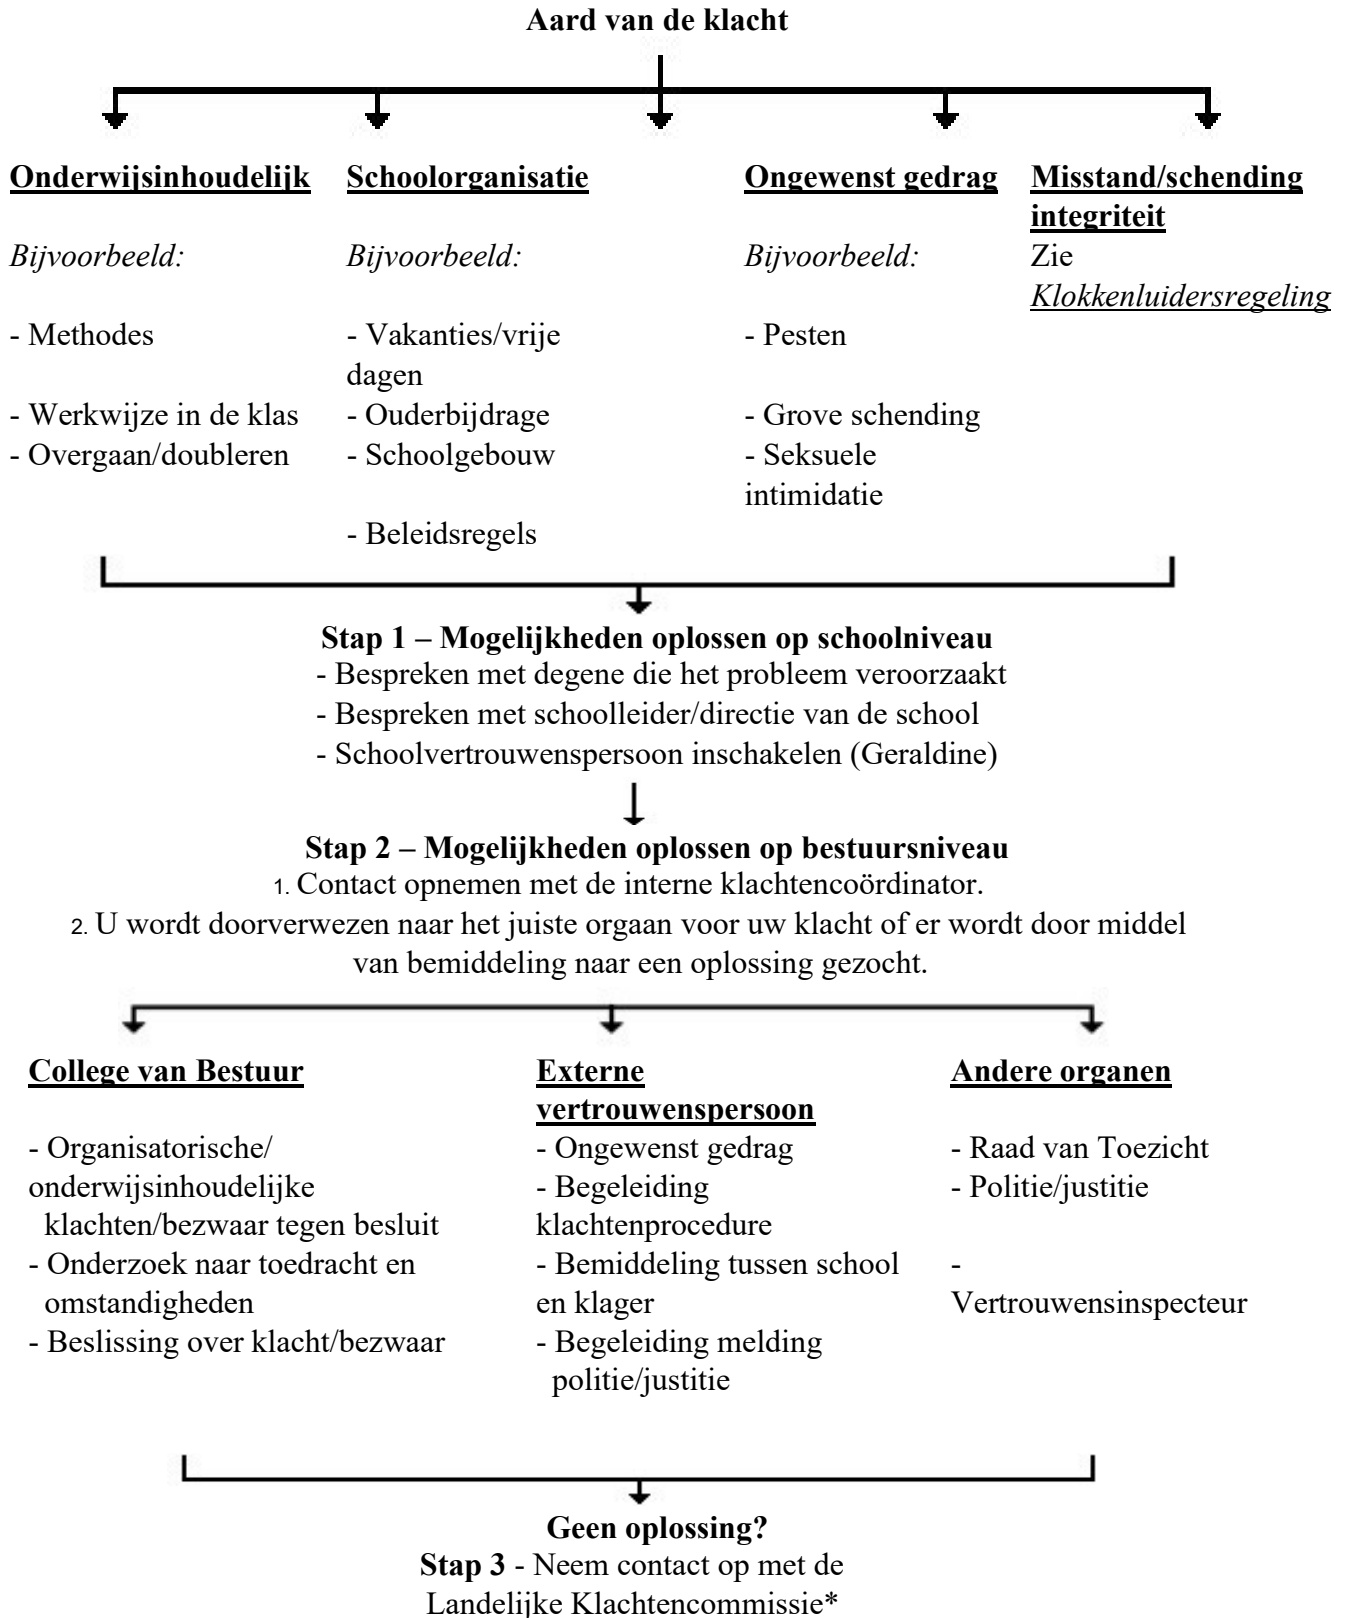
**Aard van de klacht**

**Onderwijsinhoudelijk**

*Bijvoorbeeld:*

- Methodes

- Werkwijze in de klas
- Overgaan/doubleren

**Schoolorganisatie**

*Bijvoorbeeld:*

- Vakanties/vrije dagen
- Ouderbijdrage
- Schoolgebouw

- Beleidsregels

**Ongewenst gedrag**

*Bijvoorbeeld:*

- Pesten

- Grove schending
- Seksuele intimidatie

**Misstand/schending integriteit**

Zie *Klokkenluidersregeling*

**Stap 1 – Mogelijkheden oplossen op schoolniveau**
- Bespreken met degene die het probleem veroorzaakt
- Bespreken met schoolleider/directie van de school
- Schoolvertrouwenspersoon inschakelen (Geraldine)

**Stap 2 – Mogelijkheden oplossen op bestuursniveau**
1. Contact opnemen met de interne klachtencoördinator.
2. U wordt doorverwezen naar het juiste orgaan voor uw klacht of er wordt door middel van bemiddeling naar een oplossing gezocht.

**College van Bestuur**

- Organisatorische/ onderwijsinhoudelijke klachten/bezwaar tegen besluit
- Onderzoek naar toedracht en omstandigheden
- Beslissing over klacht/bezwaar

**Externe vertrouwenspersoon**
- Ongewenst gedrag
- Begeleiding klachtenprocedure
- Bemiddeling tussen school en klager
- Begeleiding melding politie/justitie

**Andere organen**

- Raad van Toezicht
- Politie/justitie

- Vertrouwensinspecteur

**Geen oplossing?**
**Stap 3** - Neem contact op met de Landelijke Klachtencommissie*